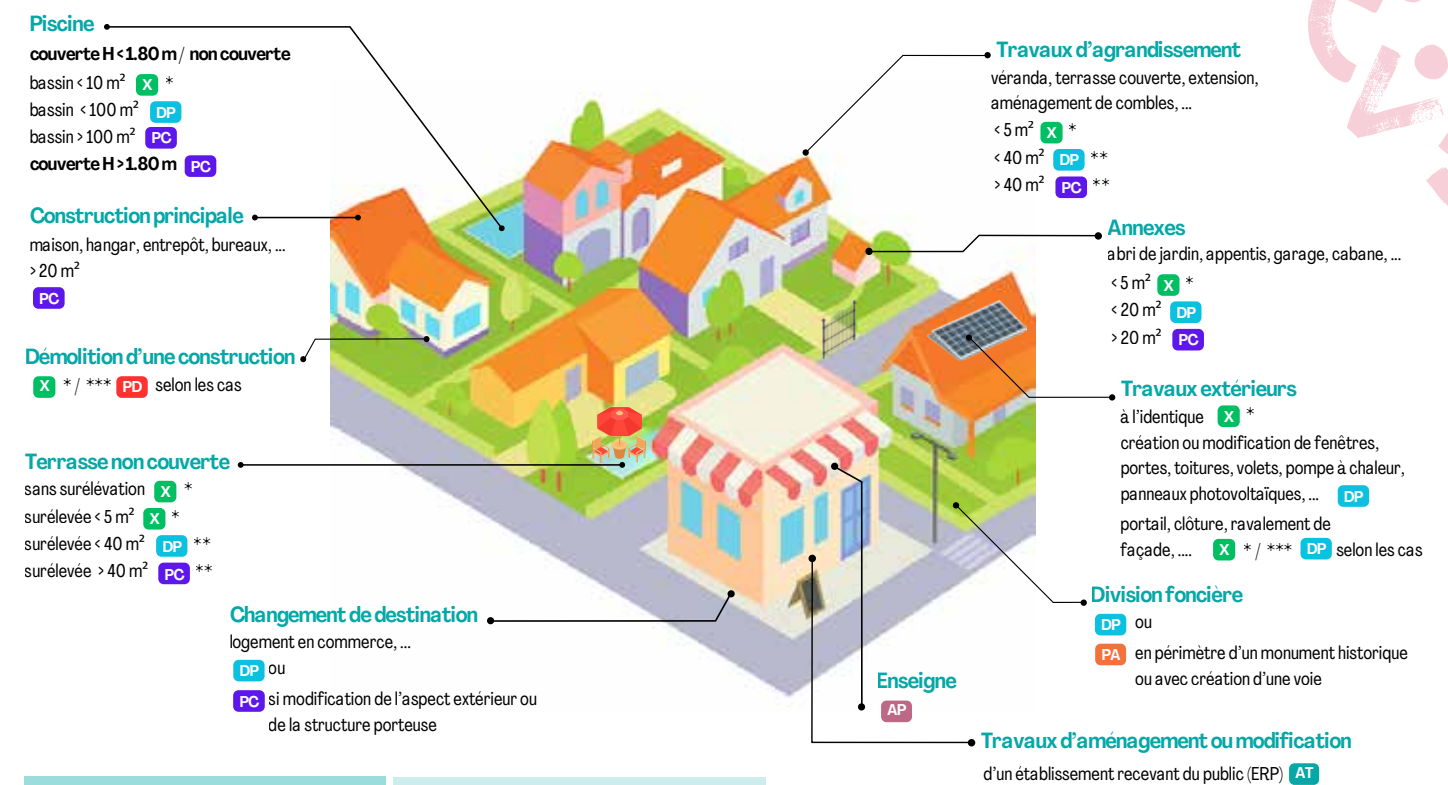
Piscine
couverte H < 1.80 m / non couverte
bassin < 10 m² X *
bassin < 100 m² DP
bassin > 100 m² PC
couverte H > 1.80 m PC

Construction principale
maison, hangar, entrepôt, bureaux, ...
> 20 m²
PC

Démolition d'une construction
X * / *** PD selon les cas

Terrasse non couverte
sans surélévation X *
surélevée < 5 m² X *
surélevée < 40 m² DP **
surélevée > 40 m² PC **

Changement de destination
logement en commerce, ...
DP ou
PC si modification de l'aspect extérieur ou de la structure porteuse

Enseigne
AP

Travaux d'aménagement ou modification
d'un établissement recevant du public (ERP) AT

Travaux d'agrandissement
véranda, terrasse couverte, extension, aménagement de combles, ...
< 5 m² X *
< 40 m² DP **
> 40 m² PC **

Annexes
abri de jardin, appentis, garage, cabane, ...
< 5 m² X *
< 20 m² DP
> 20 m² PC

Travaux extérieurs
à l'identique X *
création ou modification de fenêtres, portes, toitures, volets, pompe à chaleur, panneaux photovoltaïques, ... DP
portail, clôture, ravalement de façade, .... X * / *** DP selon les cas

Division foncière
DP ou
PA en périmètre d'un monument historique ou avec création d'une voie